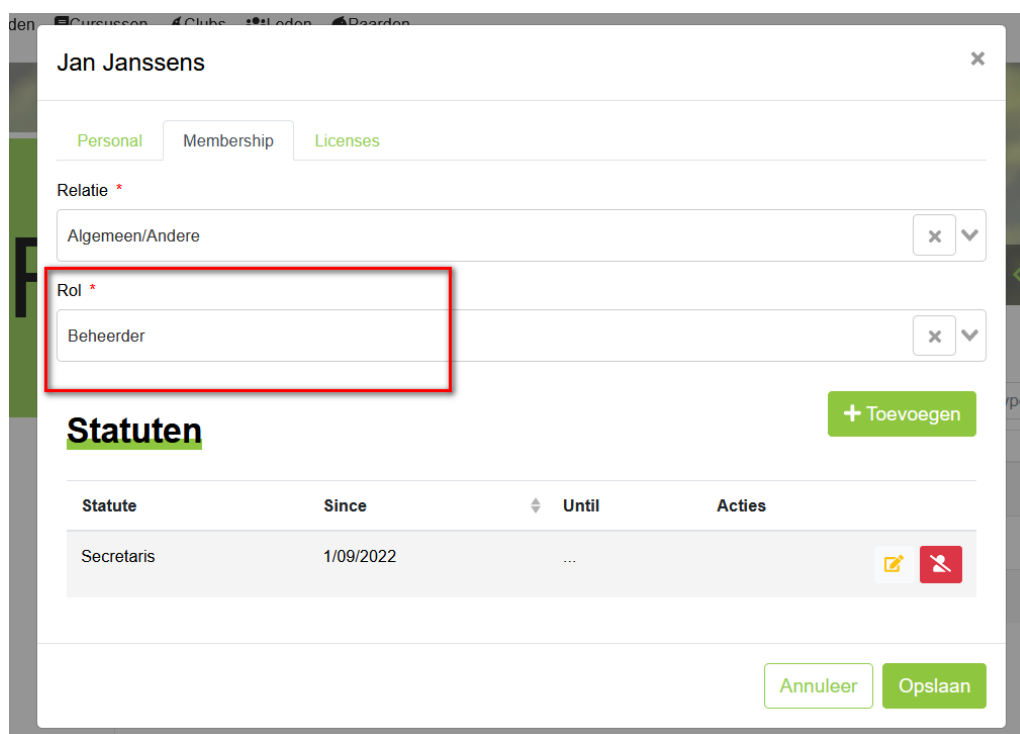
den Cursussen Clubs Leden Paarden

Jan Janssens ×

Personal Membership Licenses

Relatie *

Algemeen/Andere ×

Rol *

Beheerder ×

Statuten

+ Toevoegen

| Statute | Since | Until | Acties |
|---|---|---|---|
| Secretaris | 1/09/2022 | ... | |

Annuleer Opslaan